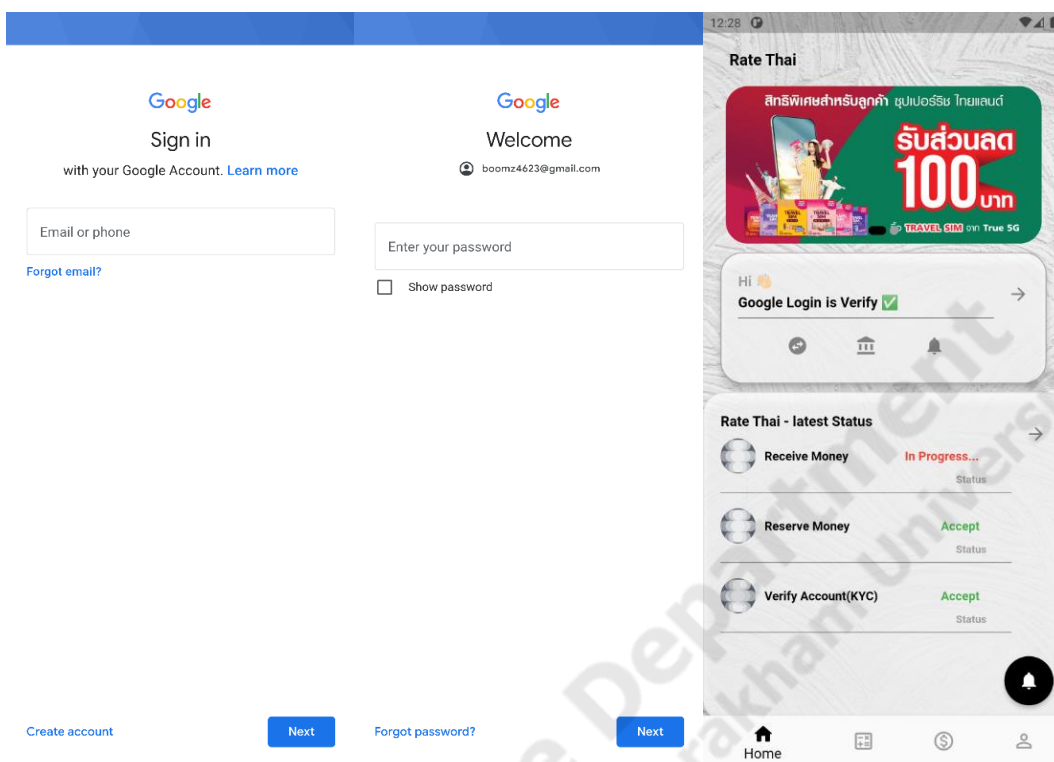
Google

Sign in

with your Google Account. Learn more

Email or phone

Forgot email?

Create account

Next

Google

Welcome

boomz4623@gmail.com

Enter your password

Show password

Forgot password?

Next

12:28

Rate Thai

สิทธิพิเศษสำหรับลูกค้า ซูเปอร์ริช ไทยแลนด์

รับส่วนลด 100 บาท

TRAVEL SIM จาก True 5G

Hi 👋

Google Login is Verify ✅

Rate Thai - latest Status

Receive Money

In Progress...

Status

Reserve Money

Accept

Status

Verify Account(KYC)

Accept

Status

Home